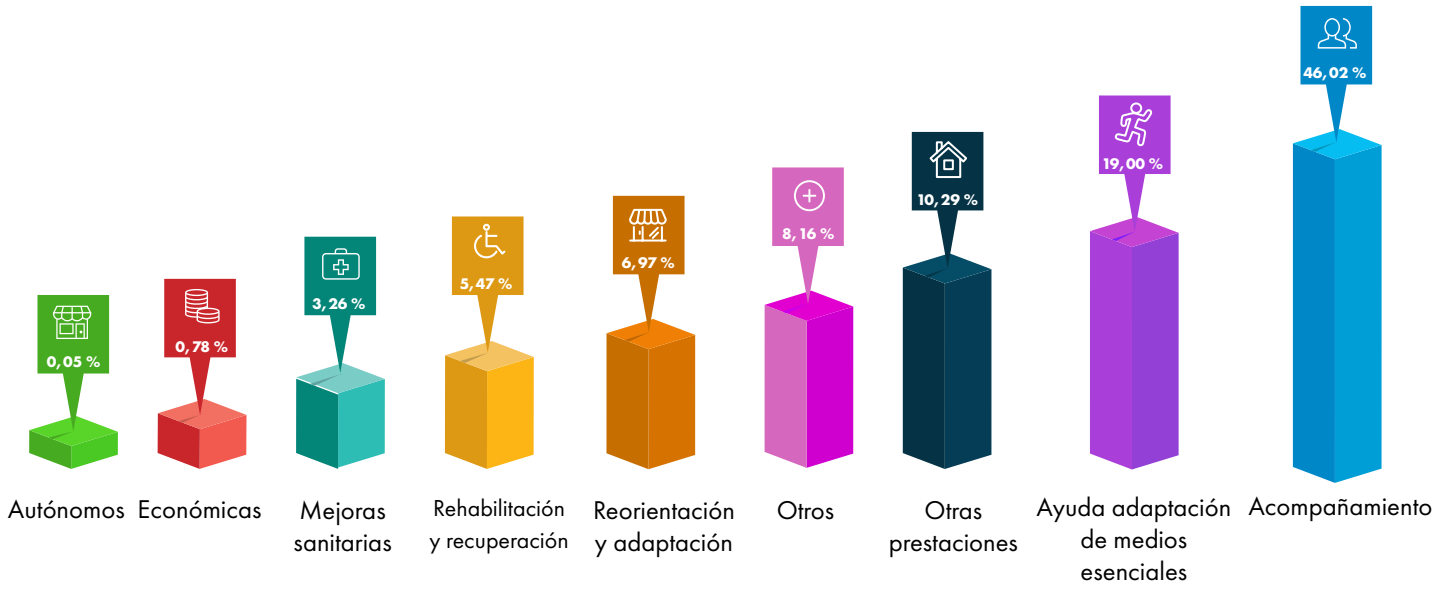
46,02 %

19,00 %

10,29 %

8,16 %

6,97 %

5,47 %

3,26 %

0,78 %

0,05 %

Autónomos

Económicas

Mejoras sanitarias

Rehabilitación y recuperación

Reorientación y adaptación

Otros

Otras prestaciones

Ayuda adaptación de medios esenciales

Acompañamiento